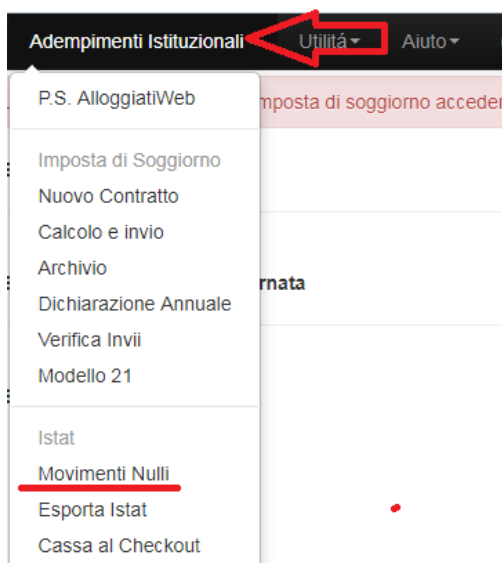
Adempimenti Istituzionali Utilitá Aiuto

P.S. AlloggiatiWeb

Imposta di Soggiorno
Nuovo Contratto
Calcolo e invio
Archivio
Dichiarazione Annuale
Verifica Invii
Modello 21

Istat
Movimenti Nulli
Esporta Istat
Cassa al Checkout

mposta di soggiorno acceder

rnata